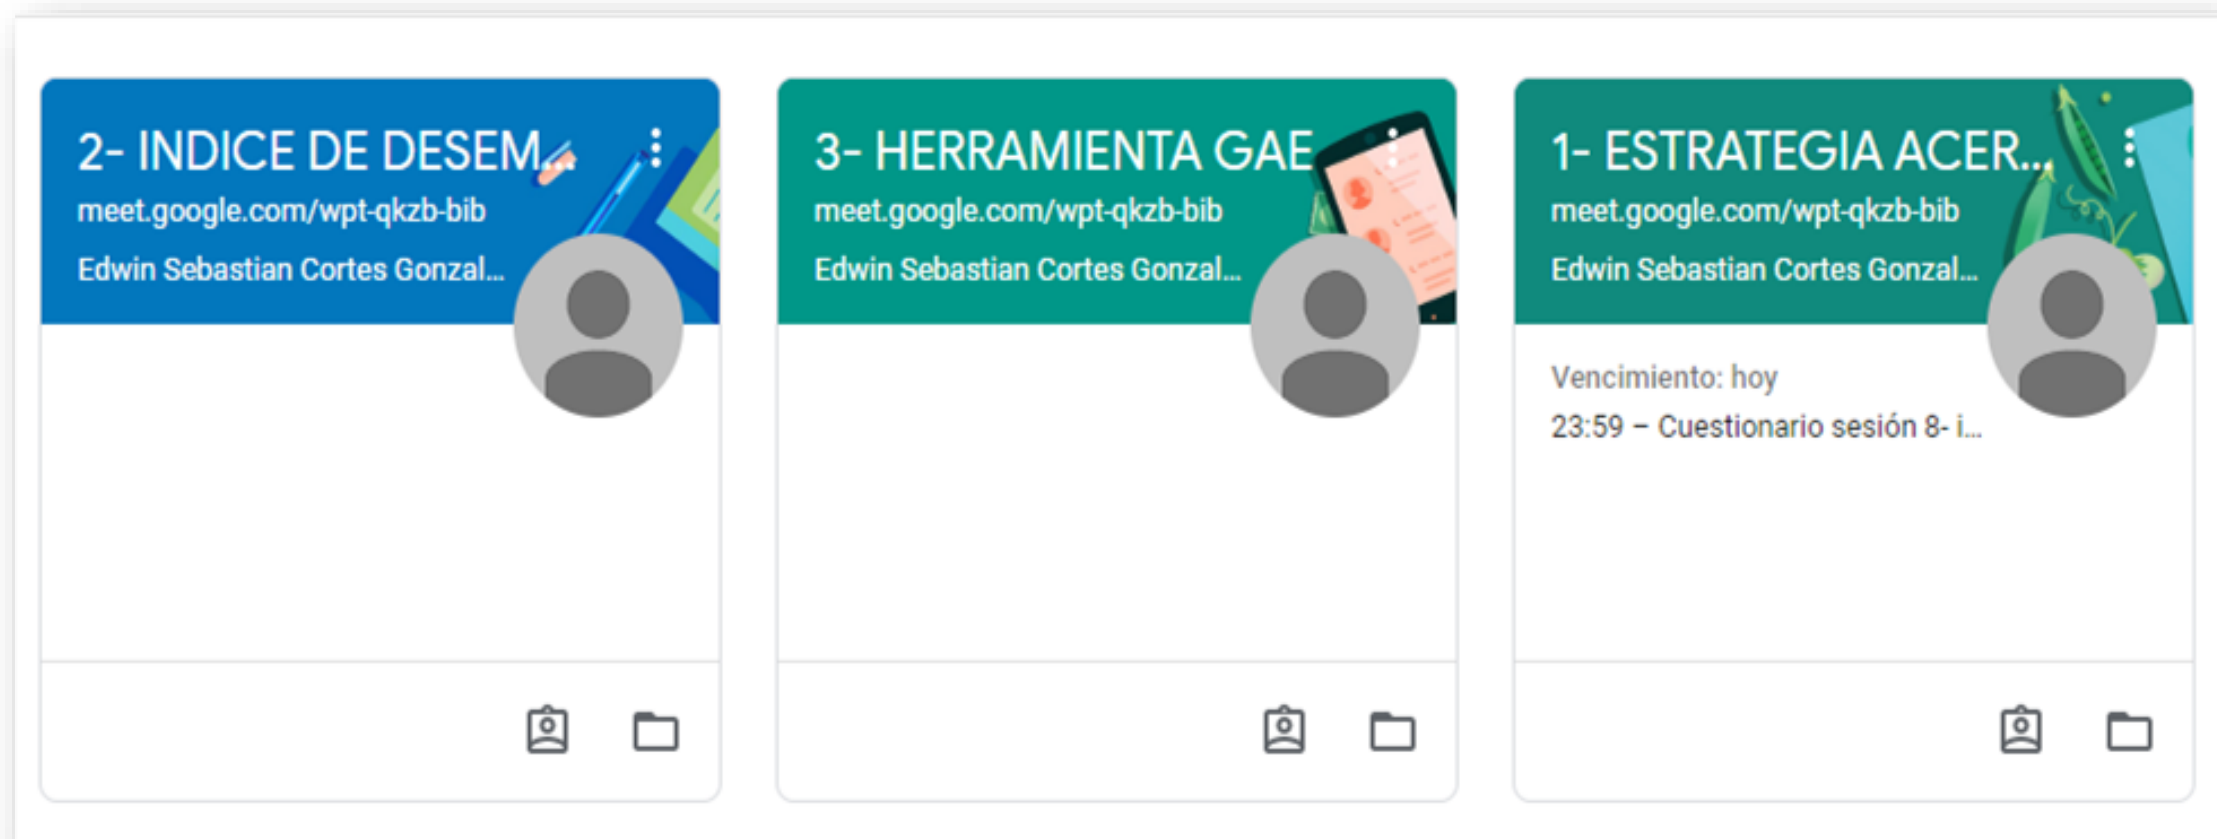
2- INDICE DE DESEM

meet.google.com/wpt-qkzb-bib

Edwin Sebastian Cortes Gonzal...

3- HERRAMIENTA GAE

meet.google.com/wpt-qkzb-bib

Edwin Sebastian Cortes Gonzal...

1- ESTRATEGIA ACER...

meet.google.com/wpt-qkzb-bib

Edwin Sebastian Cortes Gonzal...

Vencimiento: hoy

23:59 – Cuestionario sesión 8- i...